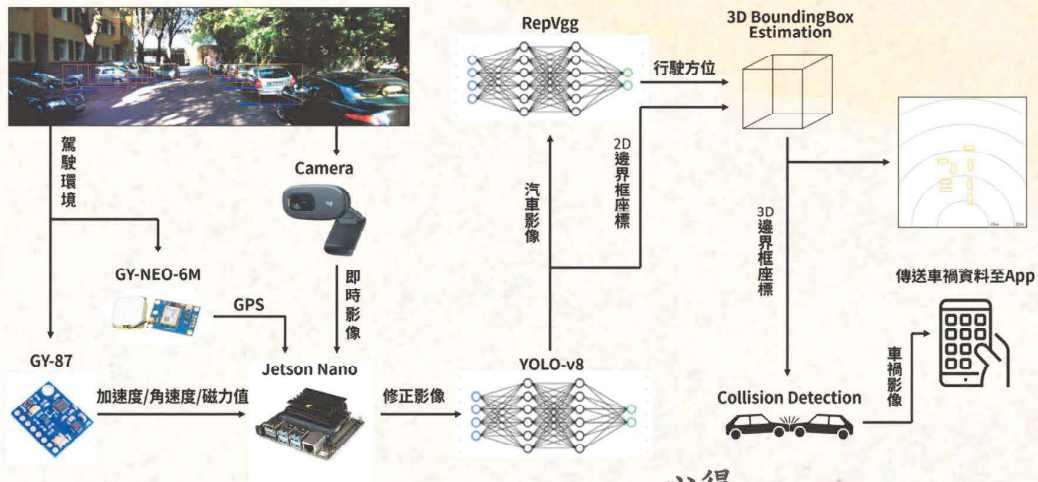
RepVgg

3D BoundingBox Estimation

行駛方位

駕駛環境

Camera

2D 邊界框座標

汽車影像

3D 邊界框座標

GY-NEO-6M

即時影像

GPS

傳送車禍資料至App

GY-87

Jetson Nano

YOLO-v8

車禍影像

加速度/角速度/磁力值

修正影像

Collision Detection

心得